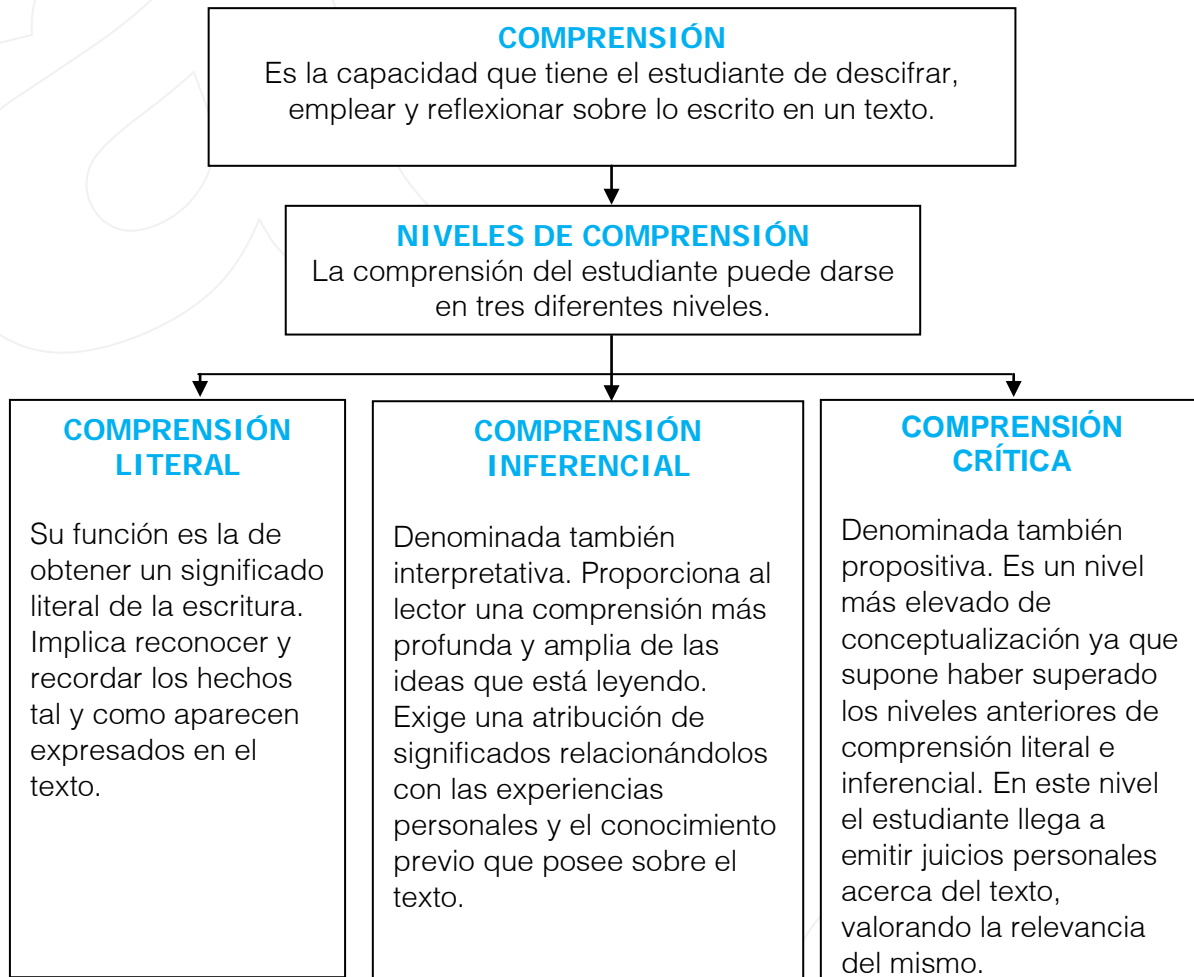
COMPRENSIÓN
Es la capacidad que tiene el estudiante de descifrar, emplear y reflexionar sobre lo escrito en un texto.

NIVELES DE COMPRENSIÓN
La comprensión del estudiante puede darse en tres diferentes niveles.

COMPRENSIÓN LITERAL

Su función es la de obtener un significado literal de la escritura. Implica reconocer y recordar los hechos tal y como aparecen expresados en el texto.

COMPRENSIÓN INFERENCIAL

Denominada también interpretativa. Proporciona al lector una comprensión más profunda y amplia de las ideas que está leyendo. Exige una atribución de significados relacionándolos con las experiencias personales y el conocimiento previo que posee sobre el texto.

COMPRENSIÓN CRÍTICA

Denominada también propositiva. Es un nivel más elevado de conceptualización ya que supone haber superado los niveles anteriores de comprensión literal e inferencial. En este nivel el estudiante llega a emitir juicios personales acerca del texto, valorando la relevancia del mismo.